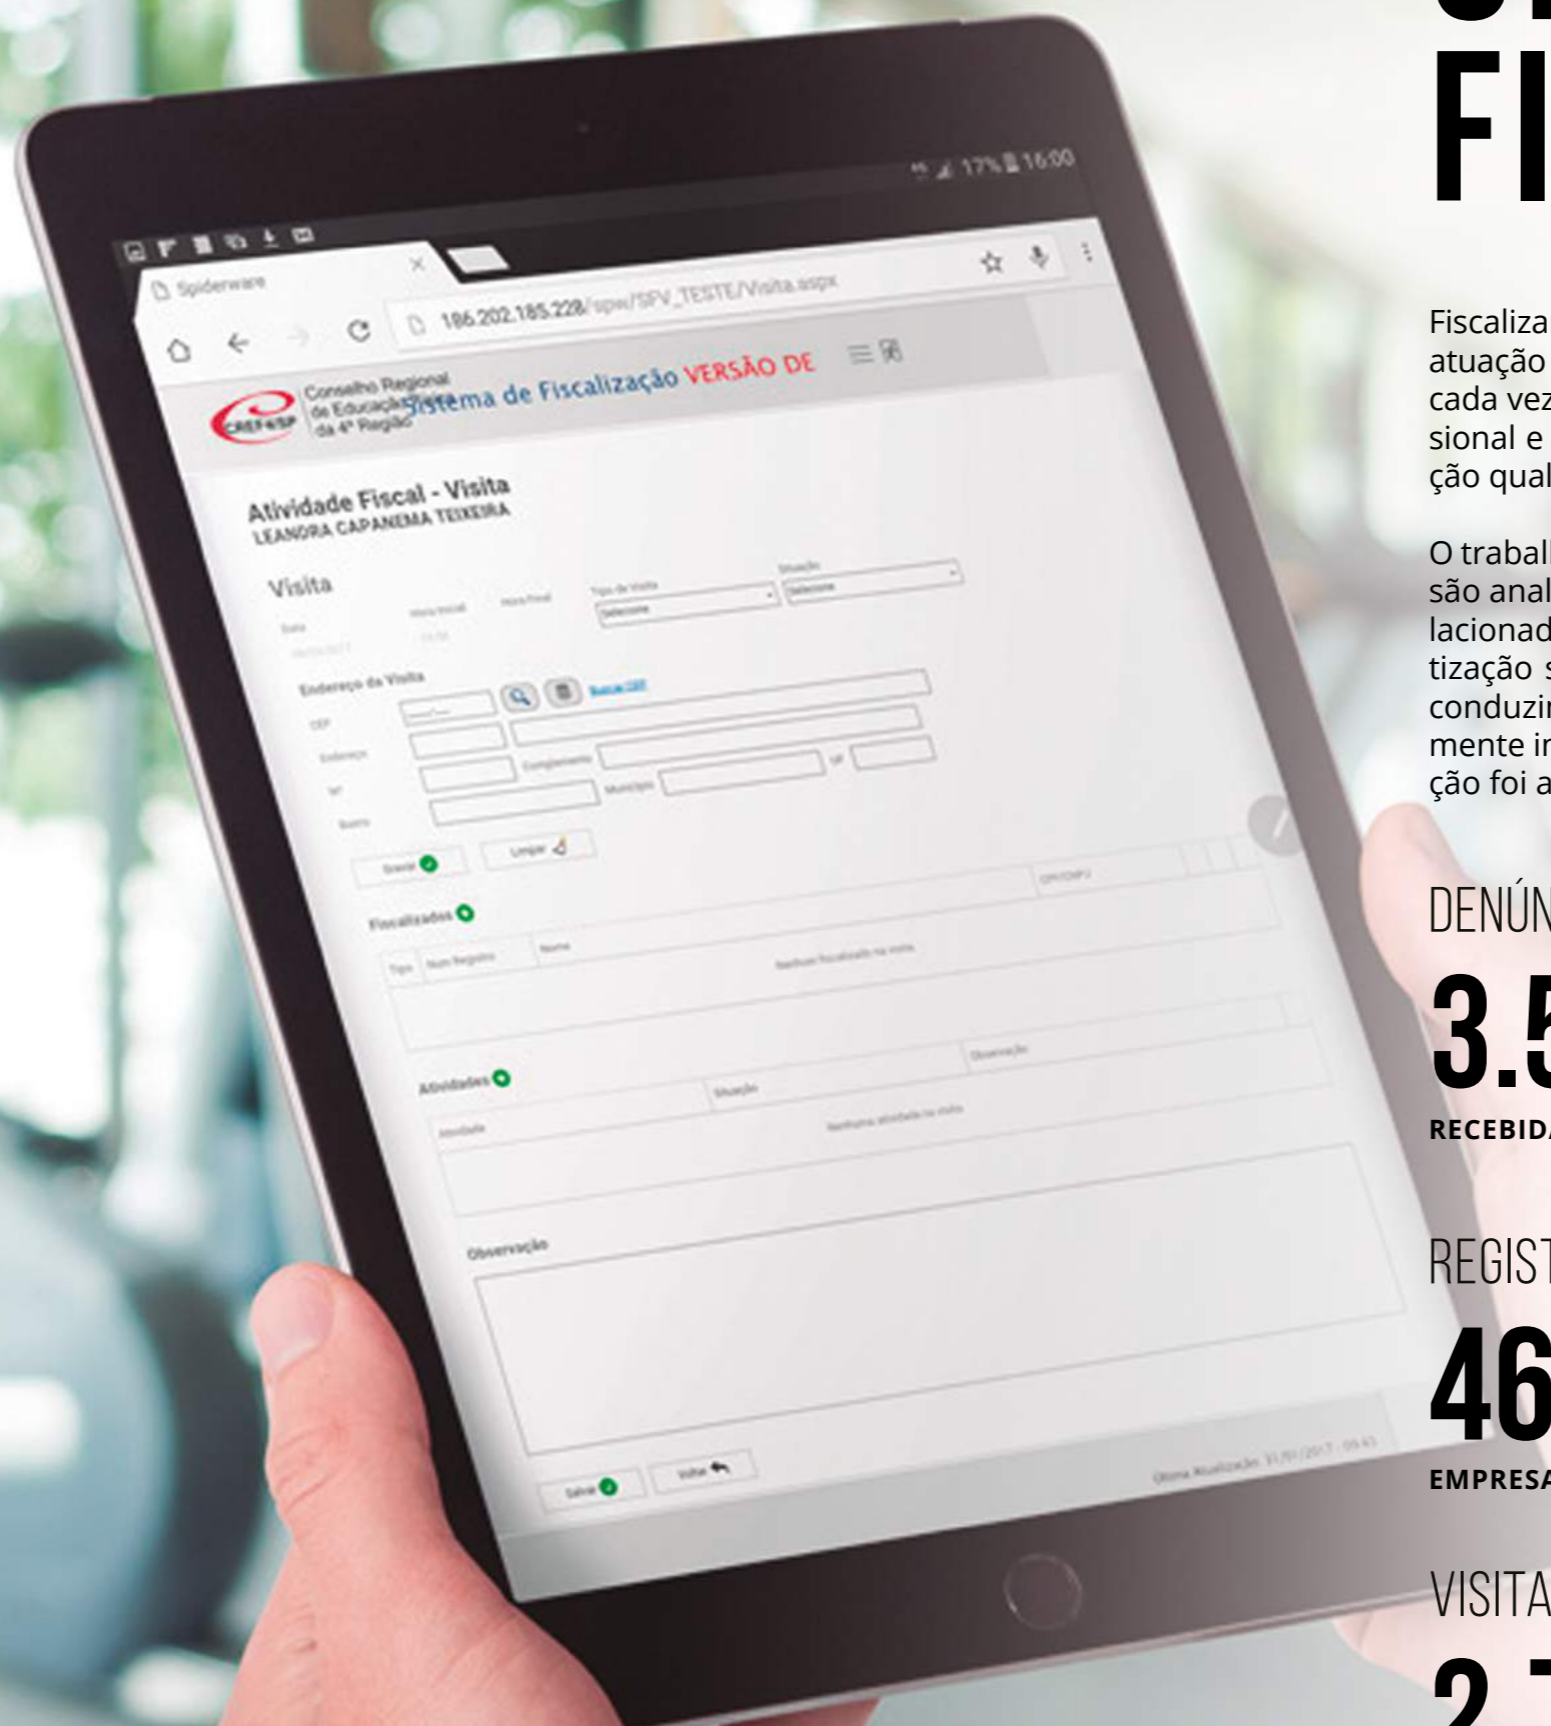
17% 16:00

Spiderware

186.202.185.228/spw/SPV_TESTE/Visita.aspx

CREF4/SP Conselho Regional de Educação Física da 4ª Região

Sistema de Fiscalização VERSÃO DE

Atividade Fiscal - Visita
LEANDRA CAPANEMA TEIXEIRA

Visita

Data

Hora Inicial

Hora Final

Tipo de Visita
Selecione

Situação
Selecione

Endereço da Visita

CEP

Busca CEP

Endereço

Nº

Complemento

UF

Bairro

Município

Gravar

Limpar

Fiscalizados

Tipo

Num Registro

Nome

CPF/CNPJ

Nenhum fiscalizado na visita

Atividades

Atividade

Situação

Observação

Nenhuma atividade na visita

Observação

Salvar

Voltar

Última Atualização: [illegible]

FI

Fiscaliza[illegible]
atuação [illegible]
cada vez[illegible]
sional e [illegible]
ção qual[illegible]

O trabal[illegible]
são anal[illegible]
lacionad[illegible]
tização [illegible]
conduzi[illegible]
mente i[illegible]
ção foi a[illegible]

DENÚN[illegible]

3.5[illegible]

RECEBID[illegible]

REGIST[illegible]

46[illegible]

EMPRESA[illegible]

VISITA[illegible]

2.7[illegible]